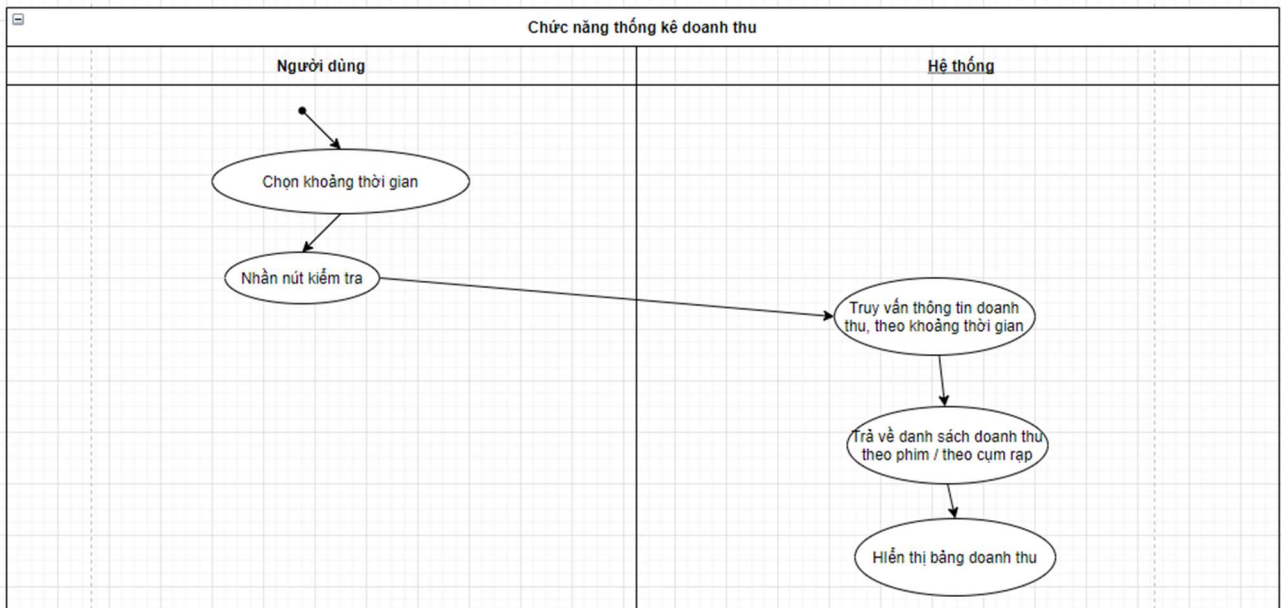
Chức năng thống kê doanh thu

Người dùng

Hệ thống

Chọn khoảng thời gian

Nhần nút kiểm tra

Truy vấn thông tin doanh thu, theo khoảng thời gian

Trả về danh sách doanh thu theo phim / theo cụm rạp

Hiển thị bảng doanh thu